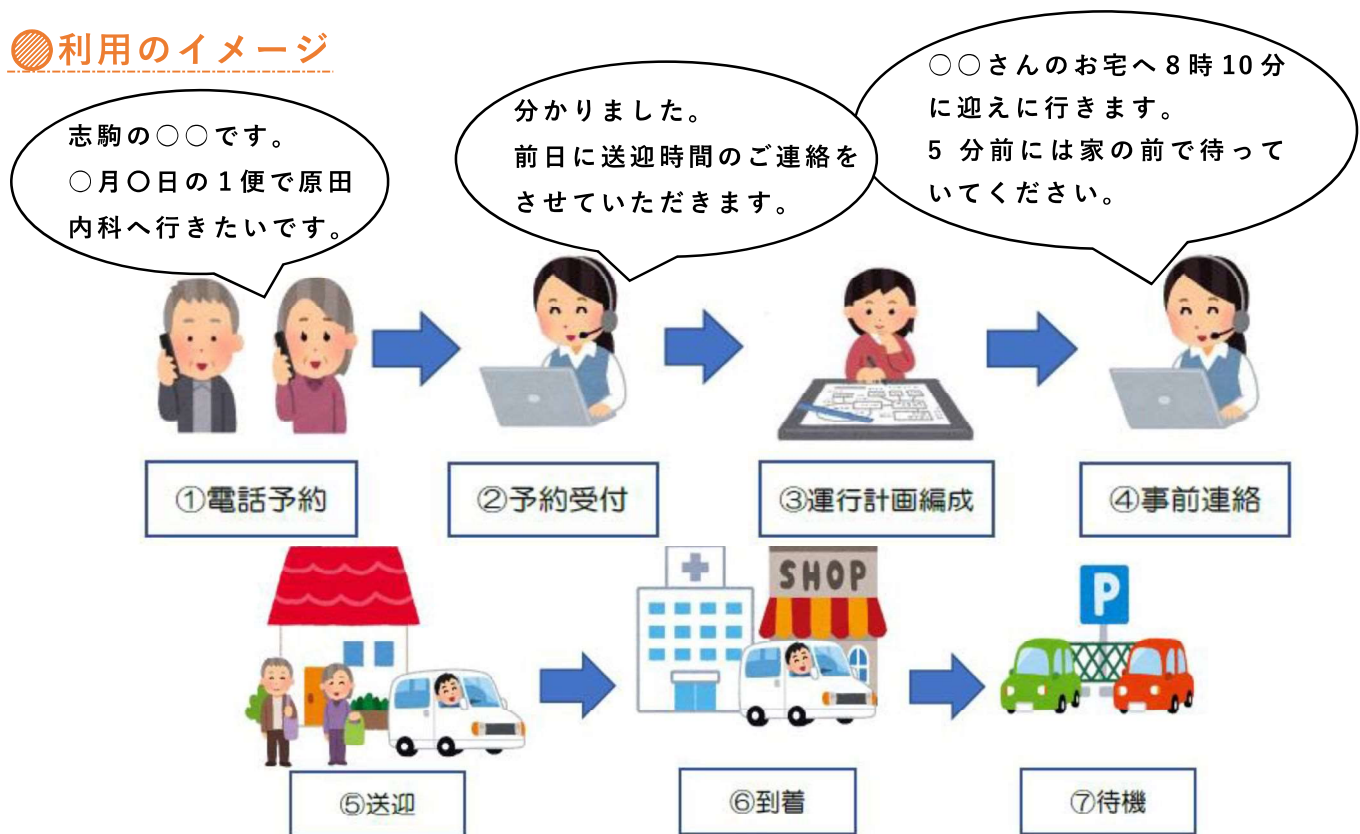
利用のイメージ

志駒の○○です。
○月○日の１便で原田内科へ行きたいです。

分かりました。
前日に送迎時間のご連絡をさせていただきます。

○○さんのお宅へ８時 10 分に迎えに行きます。
５ 分前には家の前で待っていてください。

①電話予約

②予約受付

③運行計画編成

④事前連絡

SHOP

P

⑤送迎

⑥到着

⑦待機